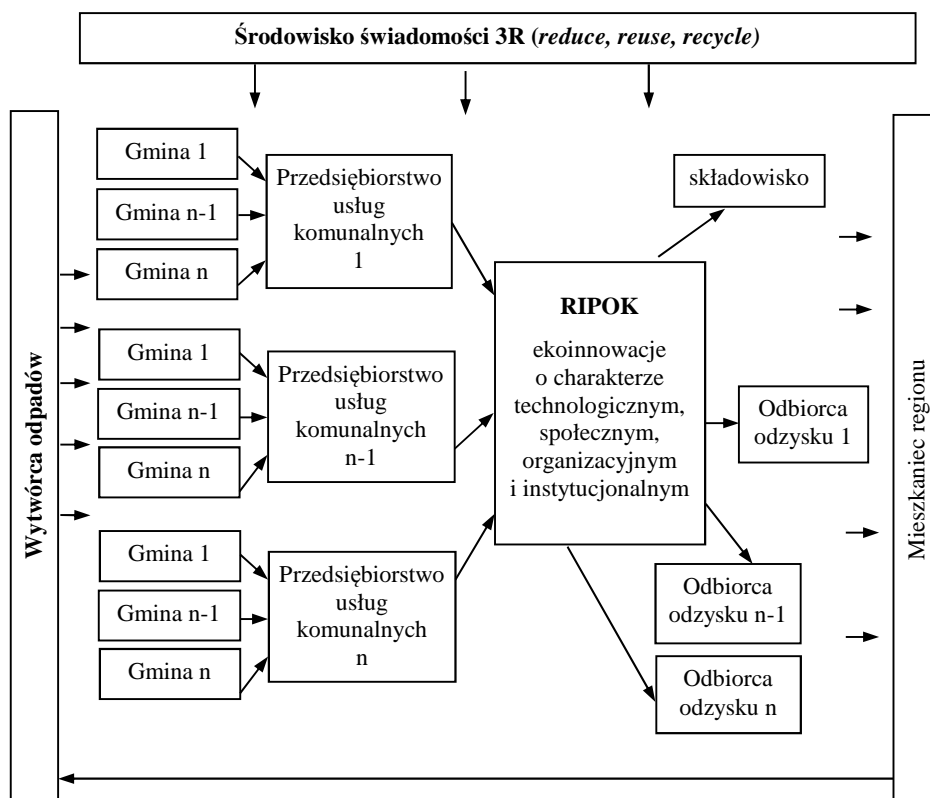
Środowisko świadomości 3R (reduce, reuse, recycle)

Wytwórca odpadów

Gmina 1
Gmina n-1
Gmina n

Przedsiębiorstwo usług komunalnych 1

Gmina 1
Gmina n-1
Gmina n

Przedsiębiorstwo usług komunalnych n-1

Gmina 1
Gmina n-1
Gmina n

Przedsiębiorstwo usług komunalnych n

RIPOK

ekoinnowacje o charakterze technologicznym, społecznym, organizacyjnym i instytucjonalnym

składowisko

Odbiorca odzysku 1

Odbiorca odzysku n-1

Odbiorca odzysku n

Mieszkaniec regionu